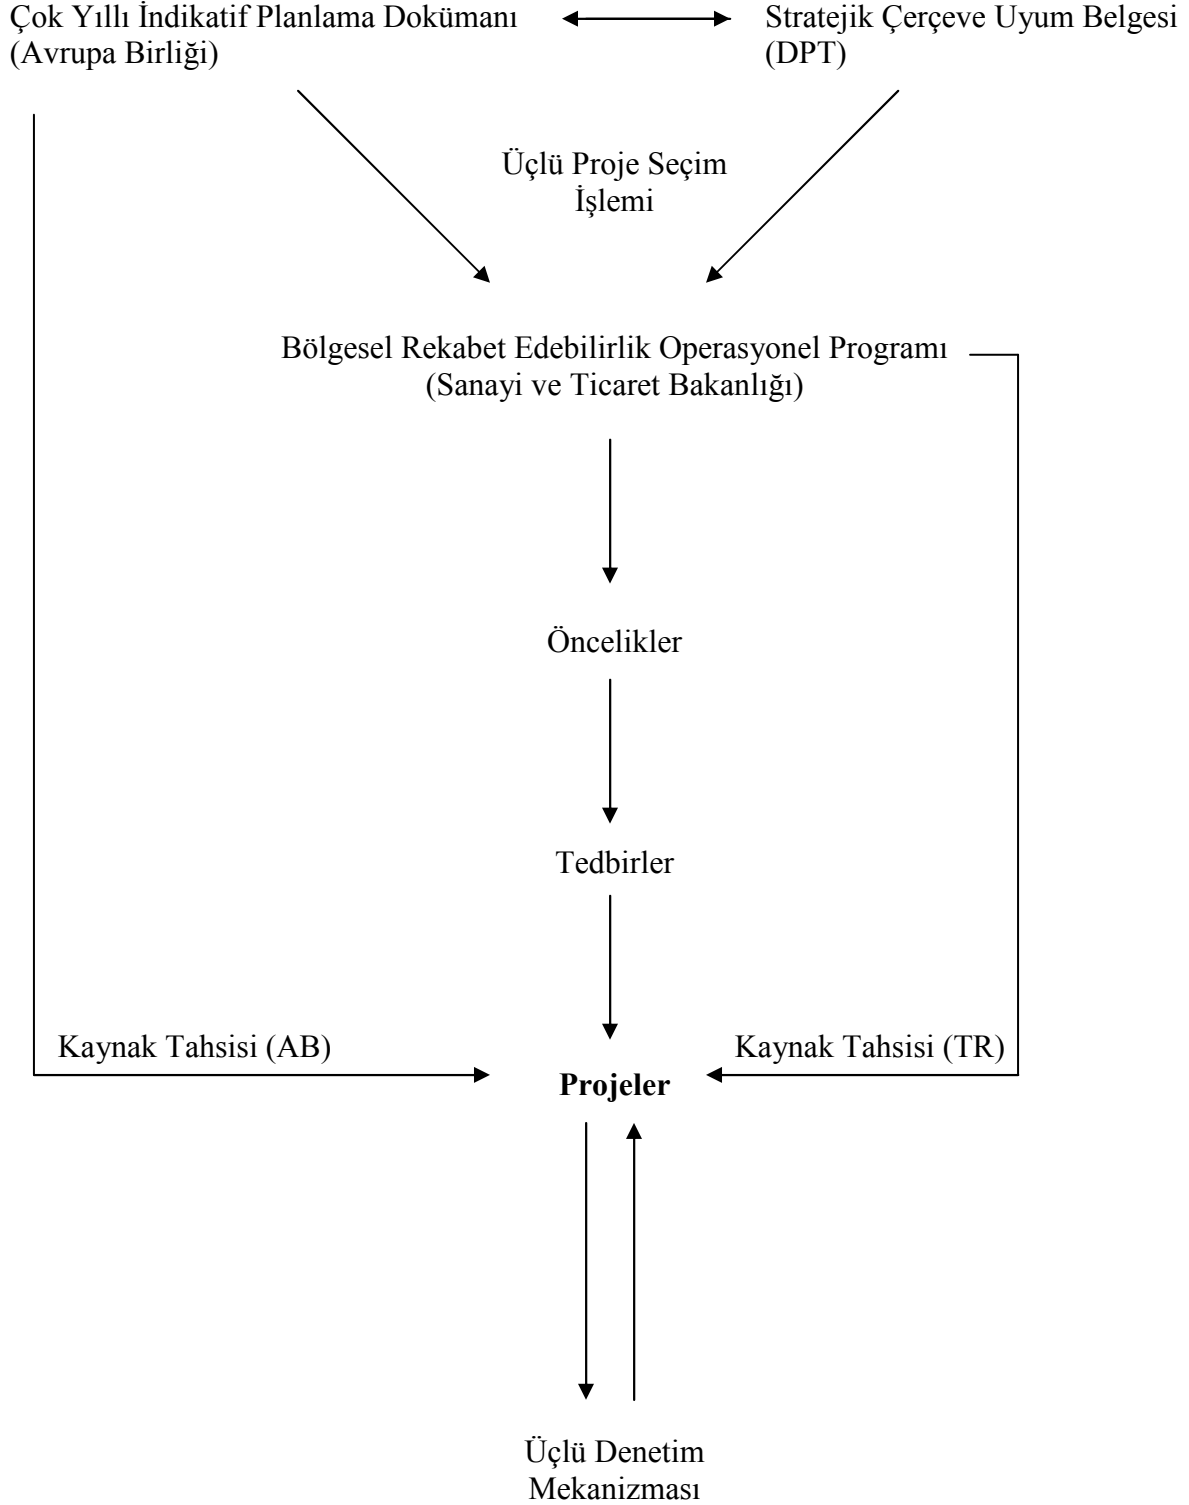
Çok Yıllı İndikatif Planlama Dokümanı (Avrupa Birliği)

Stratejik Çerçeve Uyum Belgesi (DPT)

Üçlü Proje Seçim İşlemi

Bölgesel Rekabet Edebilirlik Operasyonel Programı (Sanayi ve Ticaret Bakanlığı)

Öncelikler

Tedbirler

Kaynak Tahsisi (AB)

Kaynak Tahsisi (TR)

**Projeler**

Üçlü Denetim Mekanizması